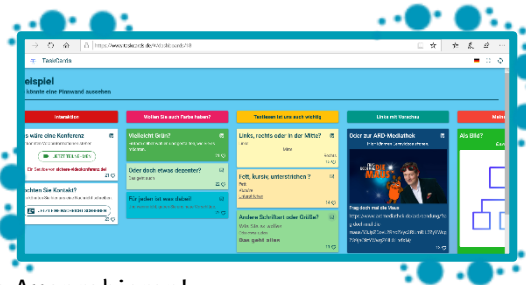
https://www.taskcards.de/#/board/18

TaskCards

eispiel

könnte eine Pinnwand aussehen

Interaktion

s wäre eine Konferenz

JETZT TEILNEHMEN

chsten Sie Kontakt?

Wollen Sie auch Farbe haben?

Vielleicht Grün?

Oder doch etwas dezenter?

Für jeden ist was dabei!

Textboxen ist uns auch wichtig

Links, rechts oder in der Mitte?

Mitte

Fett, kursiv, unterstrichen?

Fett

Andere Schriftart oder Größe?

Das geht alles

Links mit Vorschau

Doch zur ARD-Mediathek

Trag doch mal die Maus

Als Bild?

Ans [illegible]